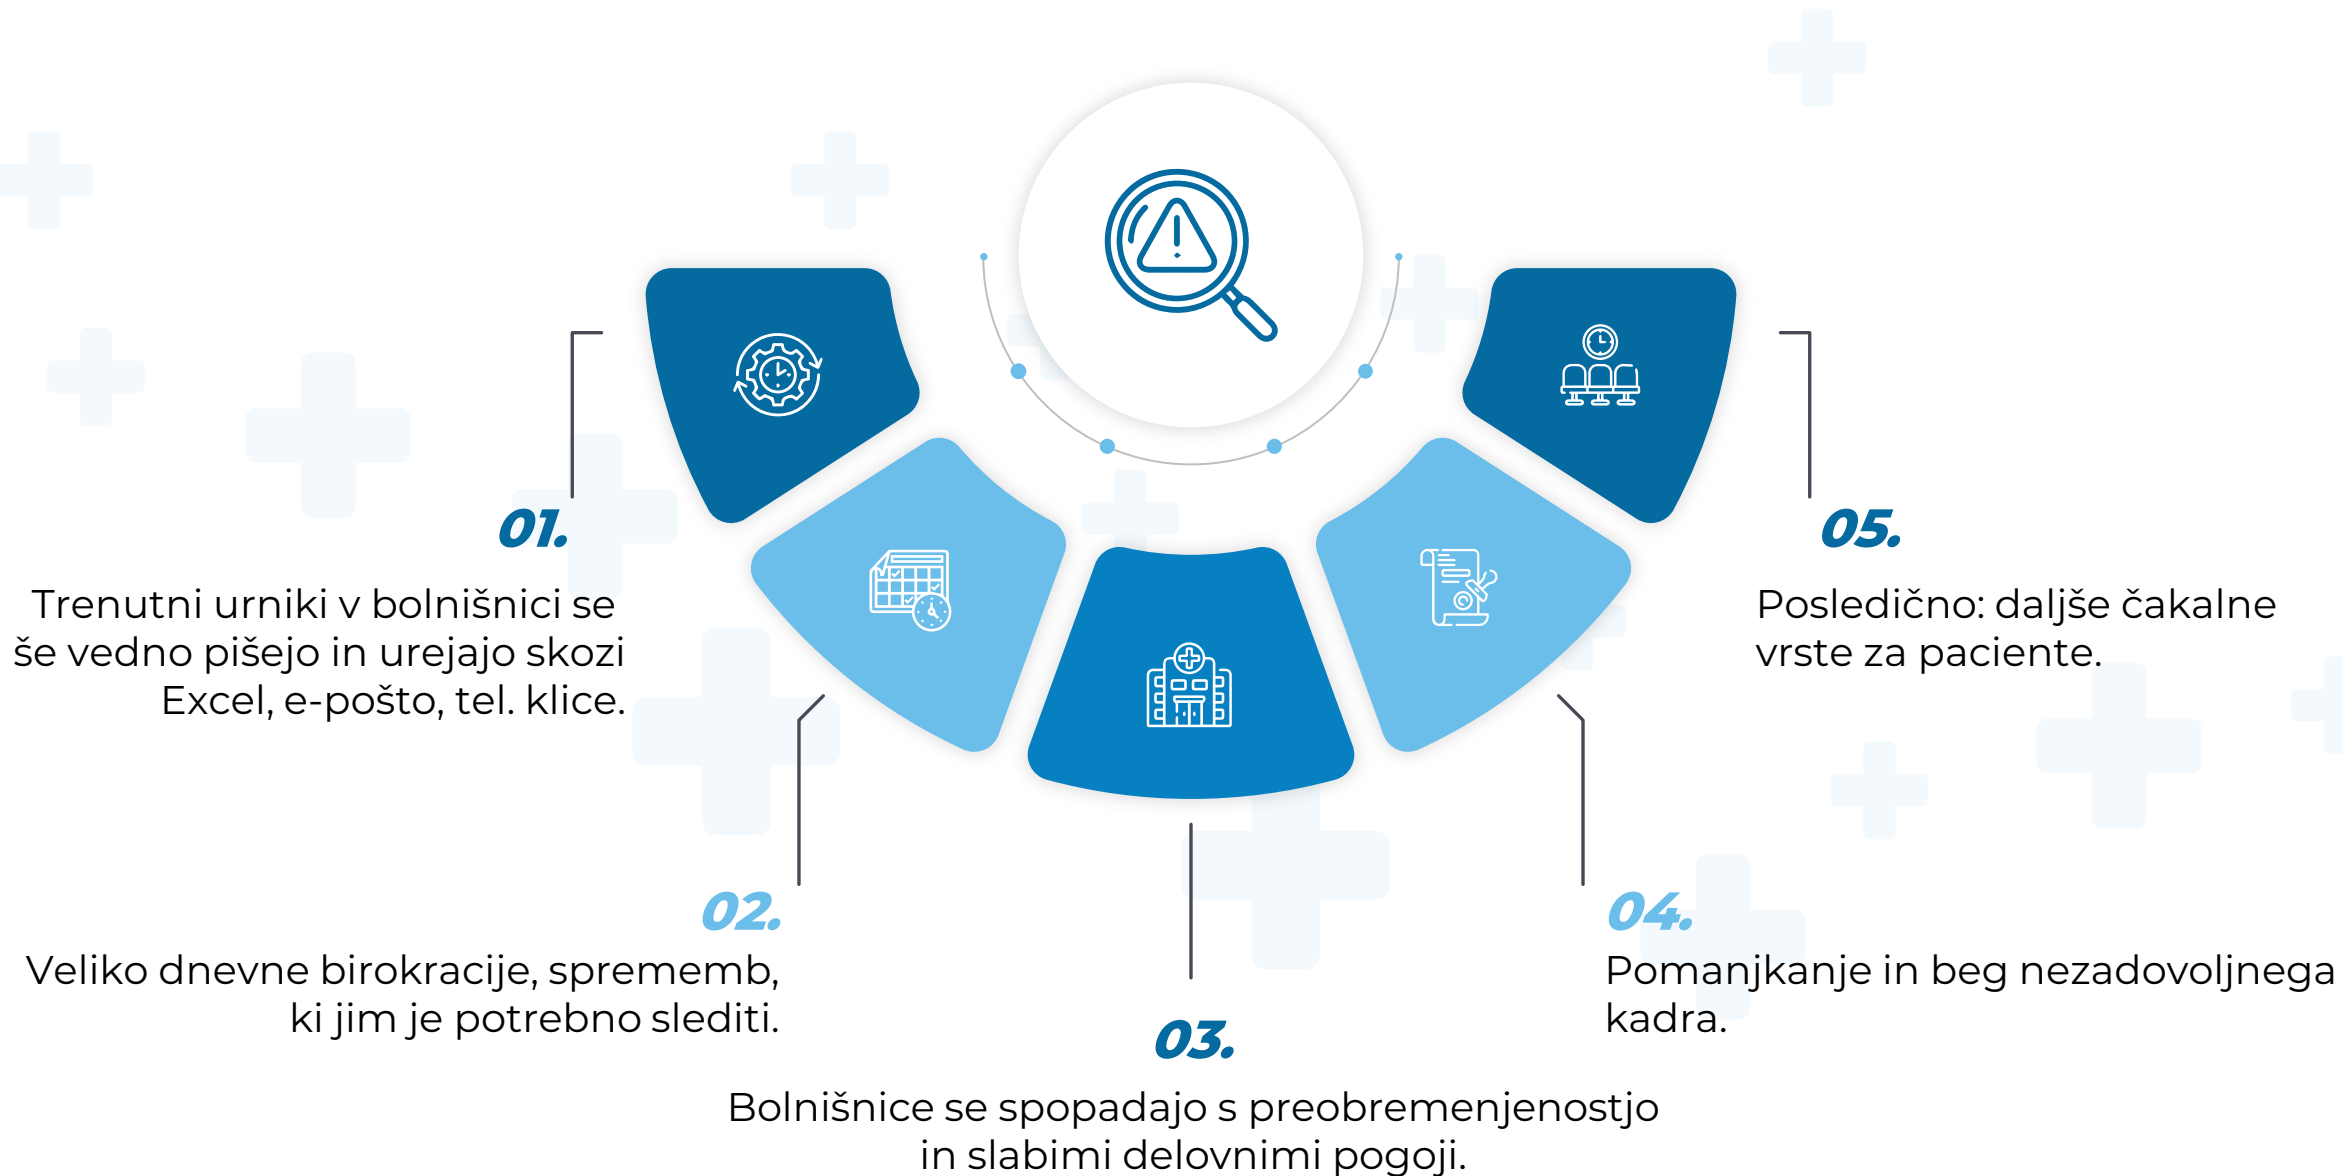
01.

Trenutni urniki v bolnišnici se še vedno pišejo in urejajo skozi Excel, e-pošto, tel. klice.

02.

Veliko dnevne birokracije, sprememb, ki jim je potrebno slediti.

03.

Bolnišnice se spopadajo s preobremenjenostjo in slabimi delovnimi pogoji.

04.

Pomanjkanje in beg nezadovoljnega kadra.

05.

Posledično: daljše čakalne vrste za paciente.